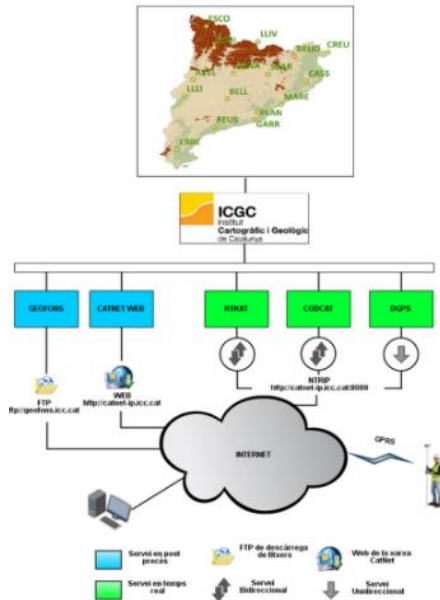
ESCO
LLIV
BELIO
CREU
AVEL
CASS
LLEI
BELL
MARE
REUS
PLAN
GARR
EBRE

ICGC
Institut
Cartogràfic i Geològic
de Catalunya

GEOFONS
CATNET WEB
RTKAT
CODCAT
DGPS

FTP
ftp://geofons.icc.cat

WEB
http://catnet-ip.icc.cat

NTRIP
http://catnet-ip.icc.cat:8080

INTERNET

GPRS

Servei en post procés
FTP de descàrrega de fitxers
Web de la xarxa CatNet
Servei en temps real
Servei Bidireccional
Servei Unidireccional